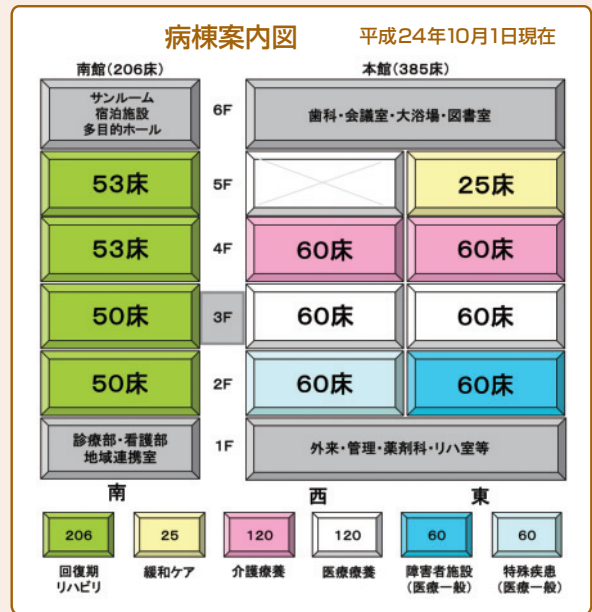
病棟案内図

平成24年10月1日現在

南館（206床）

本館（385床）

| 南館 | 階 | 本館 西 | 本館 東 |
|---|---|---|---|
| サンルーム 宿泊施設 多目的ホール | 6F | 歯科・会議室・大浴場・図書室 | |
| 53床 | 5F | | 25床 |
| 53床 | 4F | 60床 | 60床 |
| 50床 | 3F | 60床 | 60床 |
| 50床 | 2F | 60床 | 60床 |
| 診療部・看護部 地域連携室 | 1F | 外来・管理・薬剤科・リハ室等 | |

南

西

東

| 206 | 25 | 120 | 120 | 60 | 60 |
|---|---|---|---|---|---|
| 回復期リハビリ | 緩和ケア | 介護療養 | 医療療養 | 障害者施設（医療一般） | 特殊疾患（医療一般） |